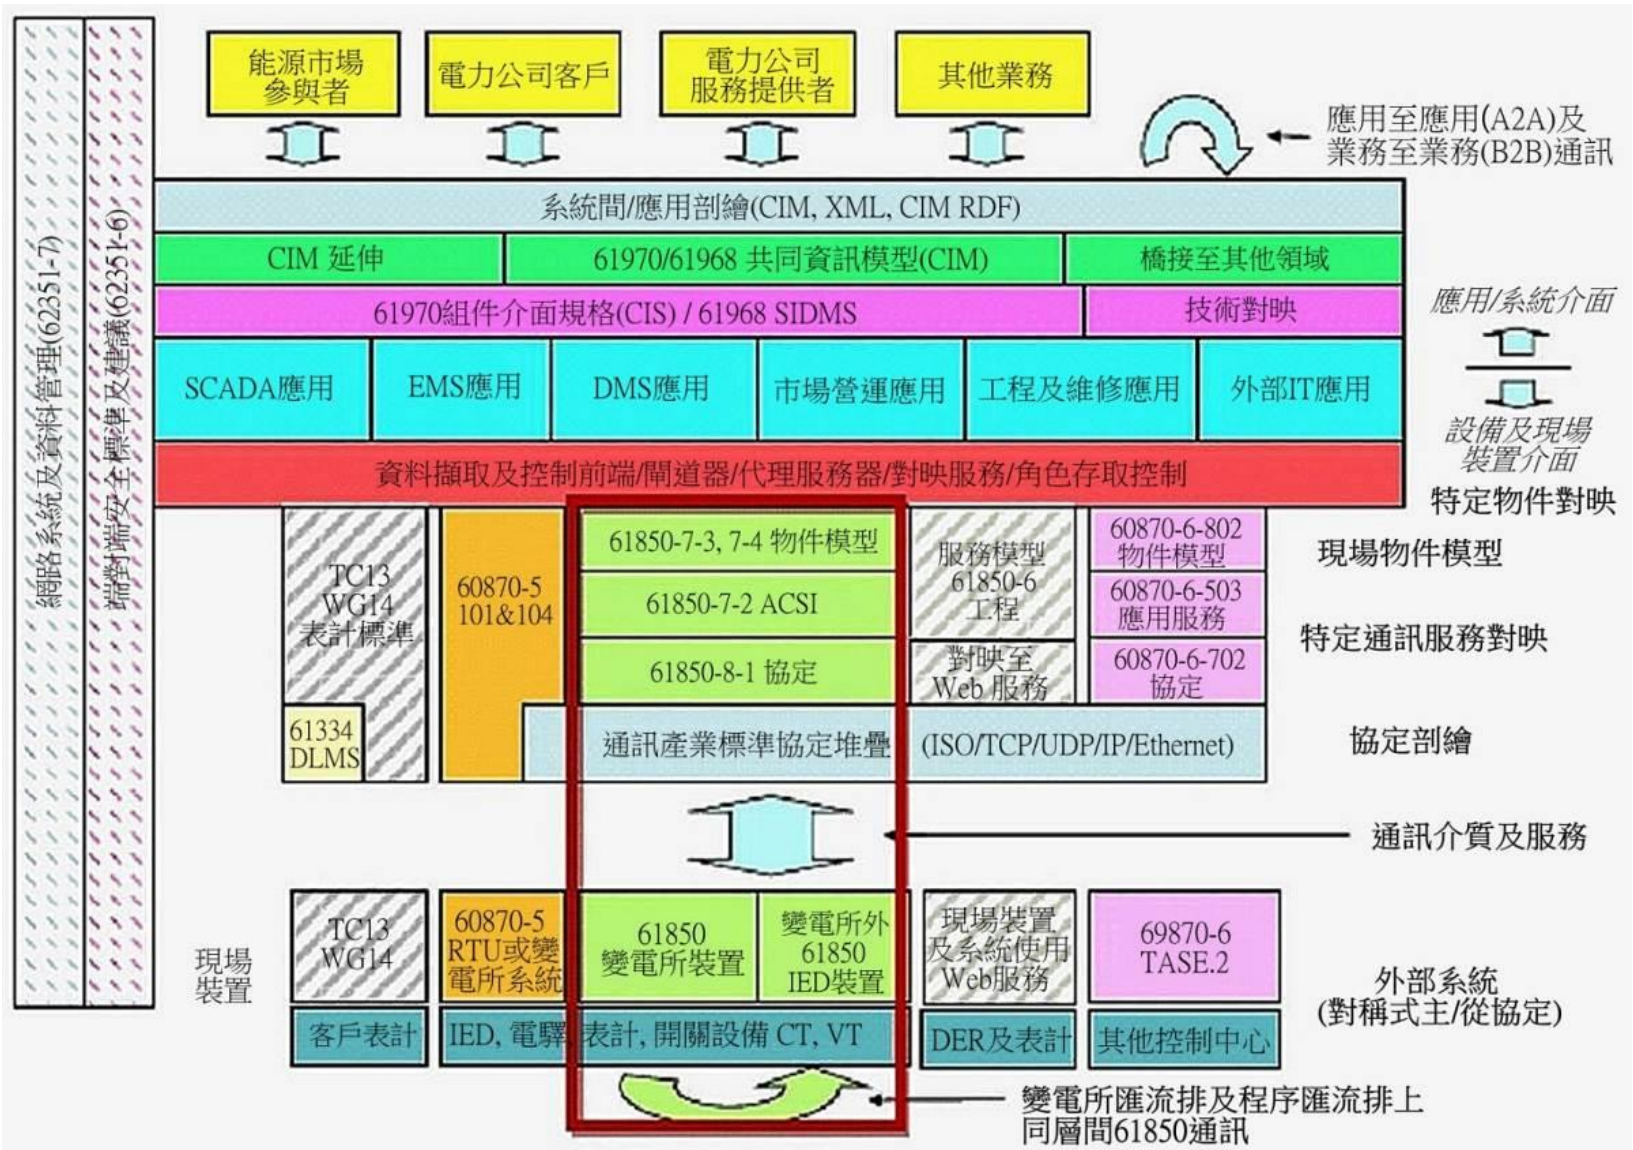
網路系統及資料管理(62351-7)

端對端安全標準及建議(62351-6)

能源市場參與者

電力公司客戶

電力公司服務提供者

其他業務

應用至應用(A2A)及業務至業務(B2B)通訊

系統間/應用剖繪(CIM, XML, CIM RDF)

CIM 延伸

61970/61968 共同資訊模型(CIM)

橋接至其他領域

61970組件介面規格(CIS) / 61968 SIDMS

技術對映

應用/系統介面

SCADA應用

EMS應用

DMS應用

市場營運應用

工程及維修應用

外部IT應用

設備及現場裝置介面

資料擷取及控制前端/閘道器/代理服務器/對映服務/角色存取控制

特定物件對映

TC13 WG14 表計標準

60870-5 101&104

61850-7-3, 7-4 物件模型

服務模型 61850-6 工程

60870-6-802 物件模型

現場物件模型

61850-7-2 ACSI

60870-6-503 應用服務

特定通訊服務對映

61850-8-1 協定

對映至 Web 服務

60870-6-702 協定

61334 DLMS

通訊產業標準協定堆疊

(ISO/TCP/UDP/IP/Ethernet)

協定剖繪

通訊介質及服務

現場裝置

TC13 WG14

60870-5 RTU或變電所系統

61850 變電所裝置

變電所外 61850 IED裝置

現場裝置及系統使用Web服務

69870-6 TASE.2

外部系統 (對稱式主/從協定)

客戶表計

IED, 電驛, 表計, 開關設備 CT, VT

DER及表計

其他控制中心

變電所匯流排及程序匯流排上同層間61850通訊